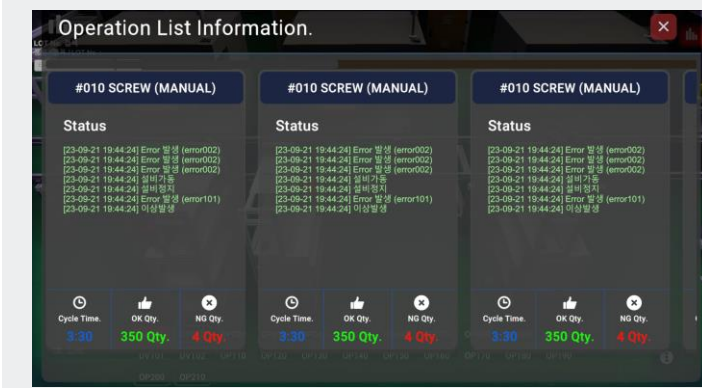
Operation List Information.

#010 SCREW (MANUAL)

Status

[23-09-21 19:44:24] Error 발생 (error002)
[23-09-21 19:44:24] Error 발생 (error002)
[23-09-21 19:44:24] Error 발생 (error002)
[23-09-21 19:44:24] 설비가동
[23-09-21 19:44:24] 설비정지
[23-09-21 19:44:24] Error 발생 (error101)
[23-09-21 19:44:24] 이상발생

Cycle Time. 3:30
OK Qty. 350 Qty.
NG Qty. 4 Qty.

#010 SCREW (MANUAL)

Status

[23-09-21 19:44:24] Error 발생 (error002)
[23-09-21 19:44:24] Error 발생 (error002)
[23-09-21 19:44:24] Error 발생 (error002)
[23-09-21 19:44:24] 설비가동
[23-09-21 19:44:24] 설비정지
[23-09-21 19:44:24] Error 발생 (error101)
[23-09-21 19:44:24] 이상발생

Cycle Time. 3:30
OK Qty. 350 Qty.
NG Qty. 4 Qty.

#010 SCREW (MANUAL)

Status

[23-09-21 19:44:24] Error 발생 (error002)
[23-09-21 19:44:24] Error 발생 (error002)
[23-09-21 19:44:24] Error 발생 (error002)
[23-09-21 19:44:24] 설비가동
[23-09-21 19:44:24] 설비정지
[23-09-21 19:44:24] Error 발생 (error101)
[23-09-21 19:44:24] 이상발생

Cycle Time. 3:30
OK Qty. 350 Qty.
NG Qty. 4 Qty.

OP101 OP102 OP110 OP120 OP130 OP140 OP150 OP160 OP170 OP180 OP190
OP200 OP210